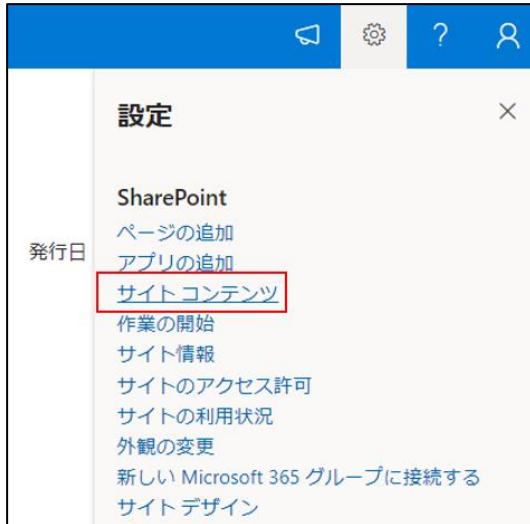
?

設定

×

SharePoint
ページの追加
アプリの追加
サイト コンテンツ
作業の開始
サイト情報
サイトのアクセス許可
サイトの利用状況
外観の変更
新しい Microsoft 365 グループに接続する
サイト デザイン

発行日